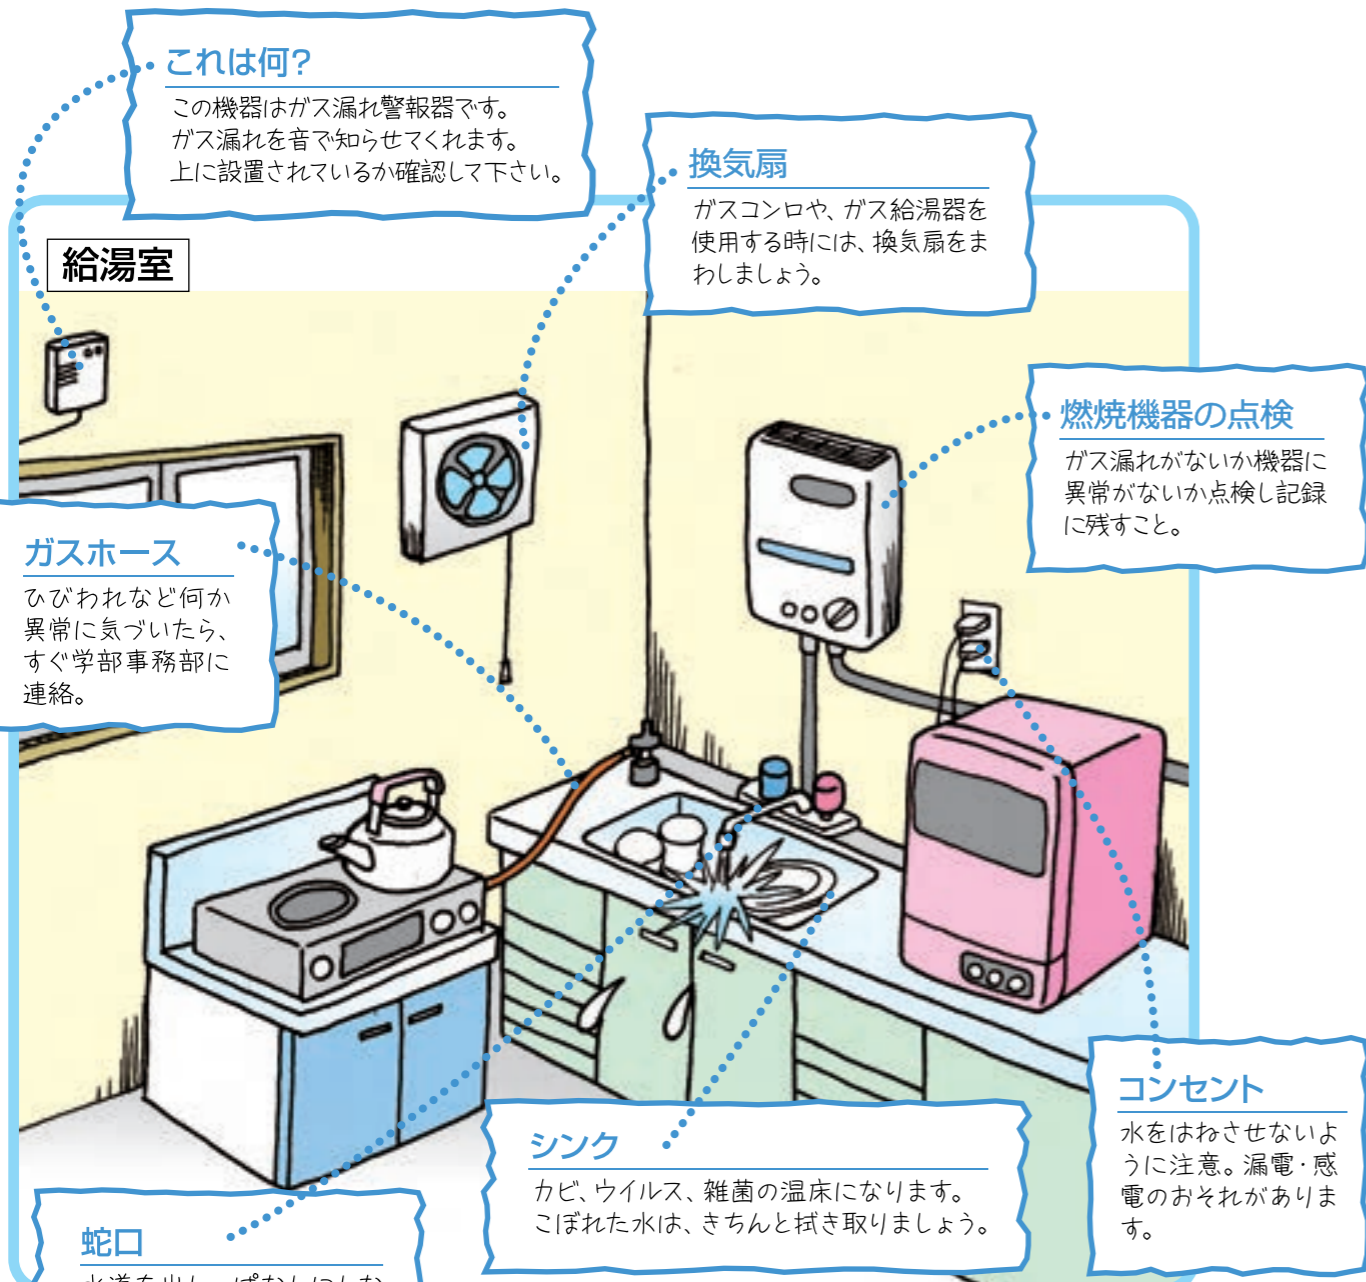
これは何?
この機器はガス漏れ警報器です。ガス漏れを音で知らせてくれます。上に設置されているか確認して下さい。

給湯室

換気扇
ガスコンロや、ガス給湯器を使用する時には、換気扇をまわしましょう。

燃焼機器の点検
ガス漏れがないか機器に異常がないか点検し記録に残すこと。

ガスホース
ひびわれなど何か異常に気づいたら、すぐ学部事務部に連絡。

コンセント
水をはねさせないように注意。漏電・感電のおそれがあります。

シンク
カビ、ウイルス、雑菌の温床になります。こぼれた水は、きちんと拭き取りましょう。

蛇口
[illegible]